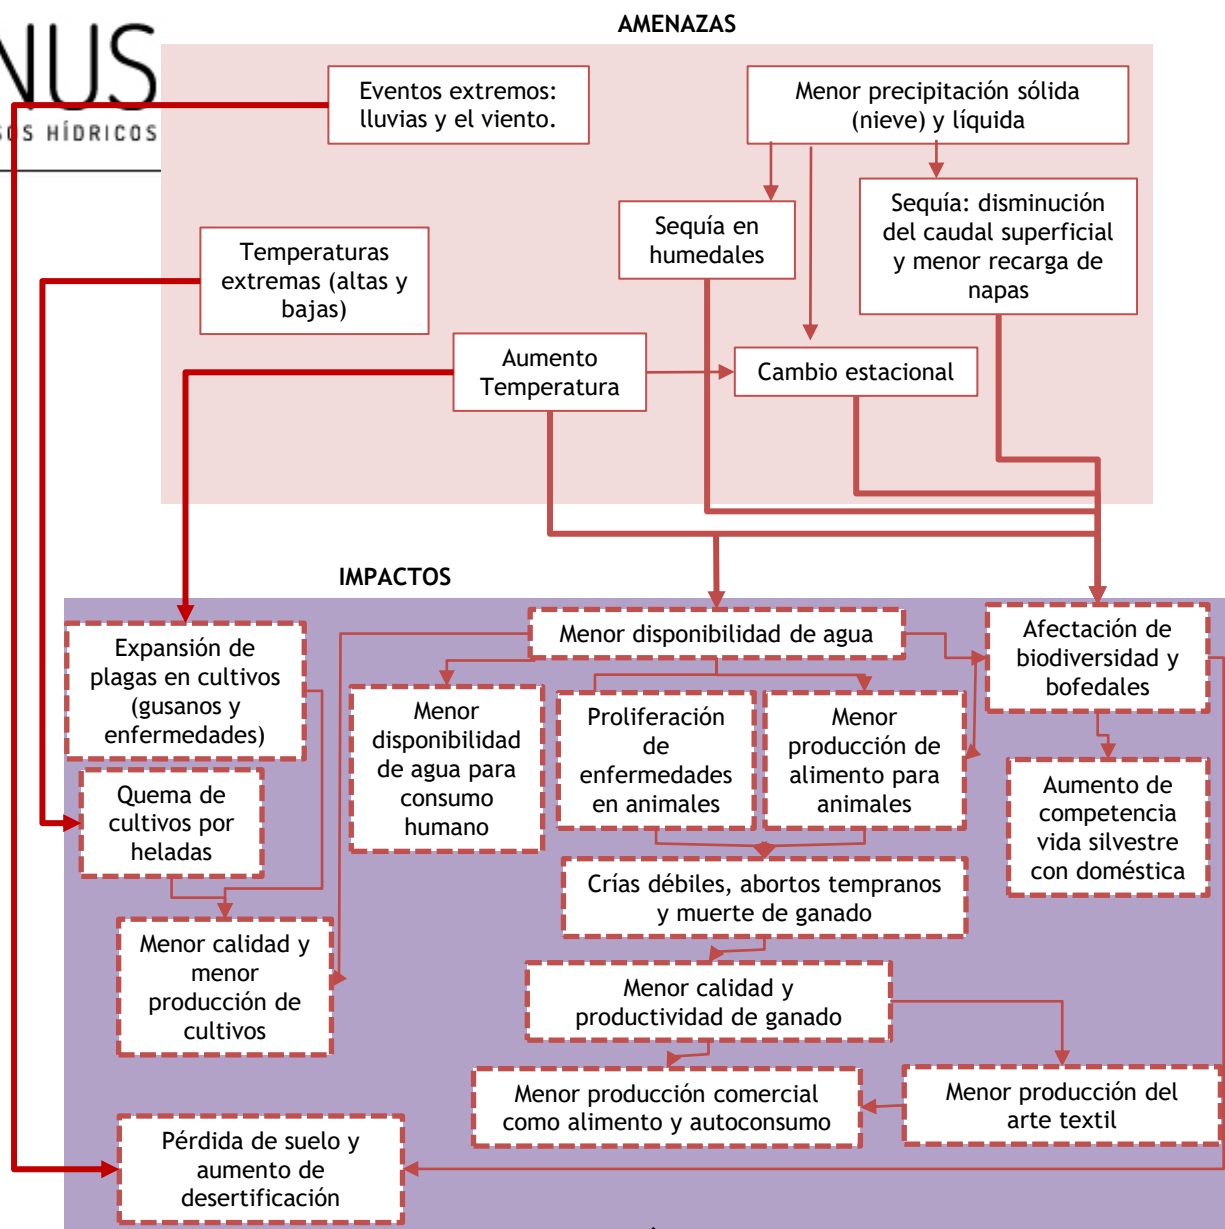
NUS
OS HÍDRICOS

AMENAZAS

Eventos extremos: lluvias y el viento.

Menor precipitación sólida (nieve) y líquida

Sequía en humedales

Sequía: disminución del caudal superficial y menor recarga de napas

Temperaturas extremas (altas y bajas)

Aumento Temperatura

Cambio estacional

IMPACTOS

Expansión de plagas en cultivos (gusanos y enfermedades)

Menor disponibilidad de agua

Afectación de biodiversidad y bofedales

Menor disponibilidad de agua para consumo humano

Proliferación de enfermedades en animales

Menor producción de alimento para animales

Aumento de competencia vida silvestre con doméstica

Quema de cultivos por heladas

Crías débiles, abortos tempranos y muerte de ganado

Menor calidad y menor producción de cultivos

Menor calidad y productividad de ganado

Menor producción comercial como alimento y autoconsumo

Menor producción del arte textil

Pérdida de suelo y aumento de desertificación